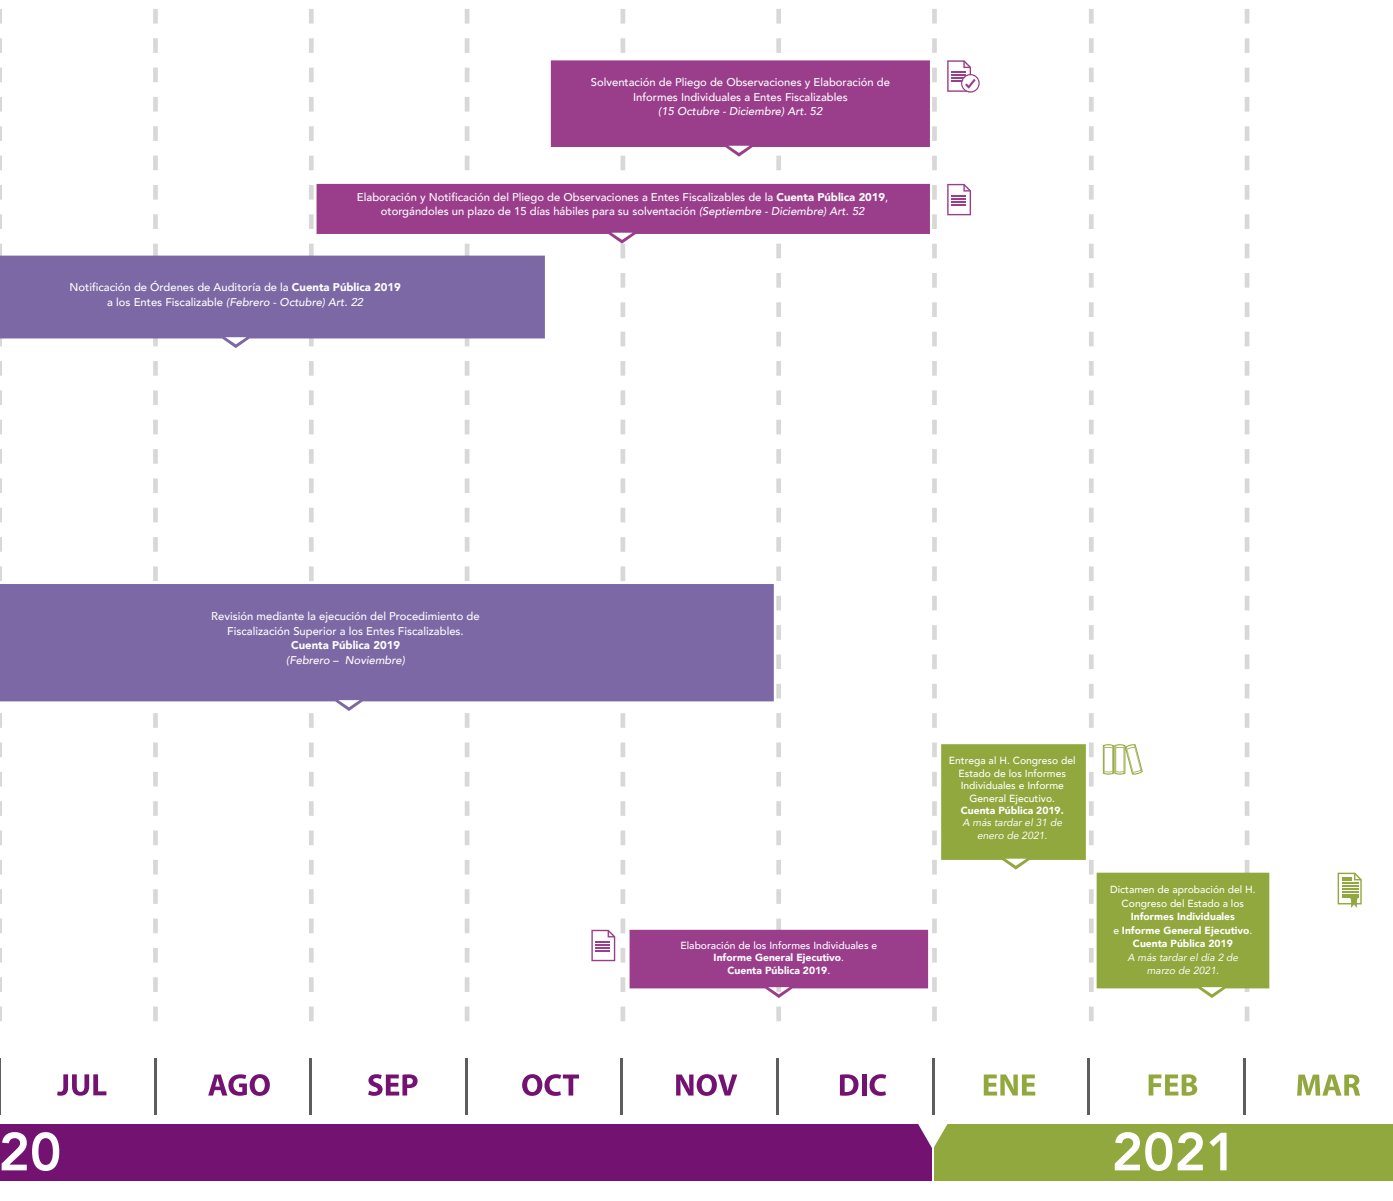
Solventación de Pliego de Observaciones y Elaboración de Informes Individuales a Entes Fiscalizables (15 Octubre - Diciembre) Art. 52

Elaboración y Notificación del Pliego de Observaciones a Entes Fiscalizables de la **Cuenta Pública 2019**, otorgándoles un plazo de 15 días hábiles para su solventación (Septiembre - Diciembre) Art. 52

Notificación de Órdenes de Auditoría de la **Cuenta Pública 2019** a los Entes Fiscalizable (Febrero - Octubre) Art. 22

Revisión mediante la ejecución del Procedimiento de Fiscalización Superior a los Entes Fiscalizables. **Cuenta Pública 2019** (Febrero – Noviembre)

Entrega al H. Congreso del Estado de los Informes Individuales e Informe General Ejecutivo. **Cuenta Pública 2019.** A más tardar el 31 de enero de 2021.

Dictamen de aprobación del H. Congreso del Estado a los **Informes Individuales** e **Informe General Ejecutivo. Cuenta Pública 2019** A más tardar el día 2 de marzo de 2021.

Elaboración de los Informes Individuales e **Informe General Ejecutivo. Cuenta Pública 2019.**

JUL AGO SEP OCT NOV DIC ENE FEB MAR

20

2021